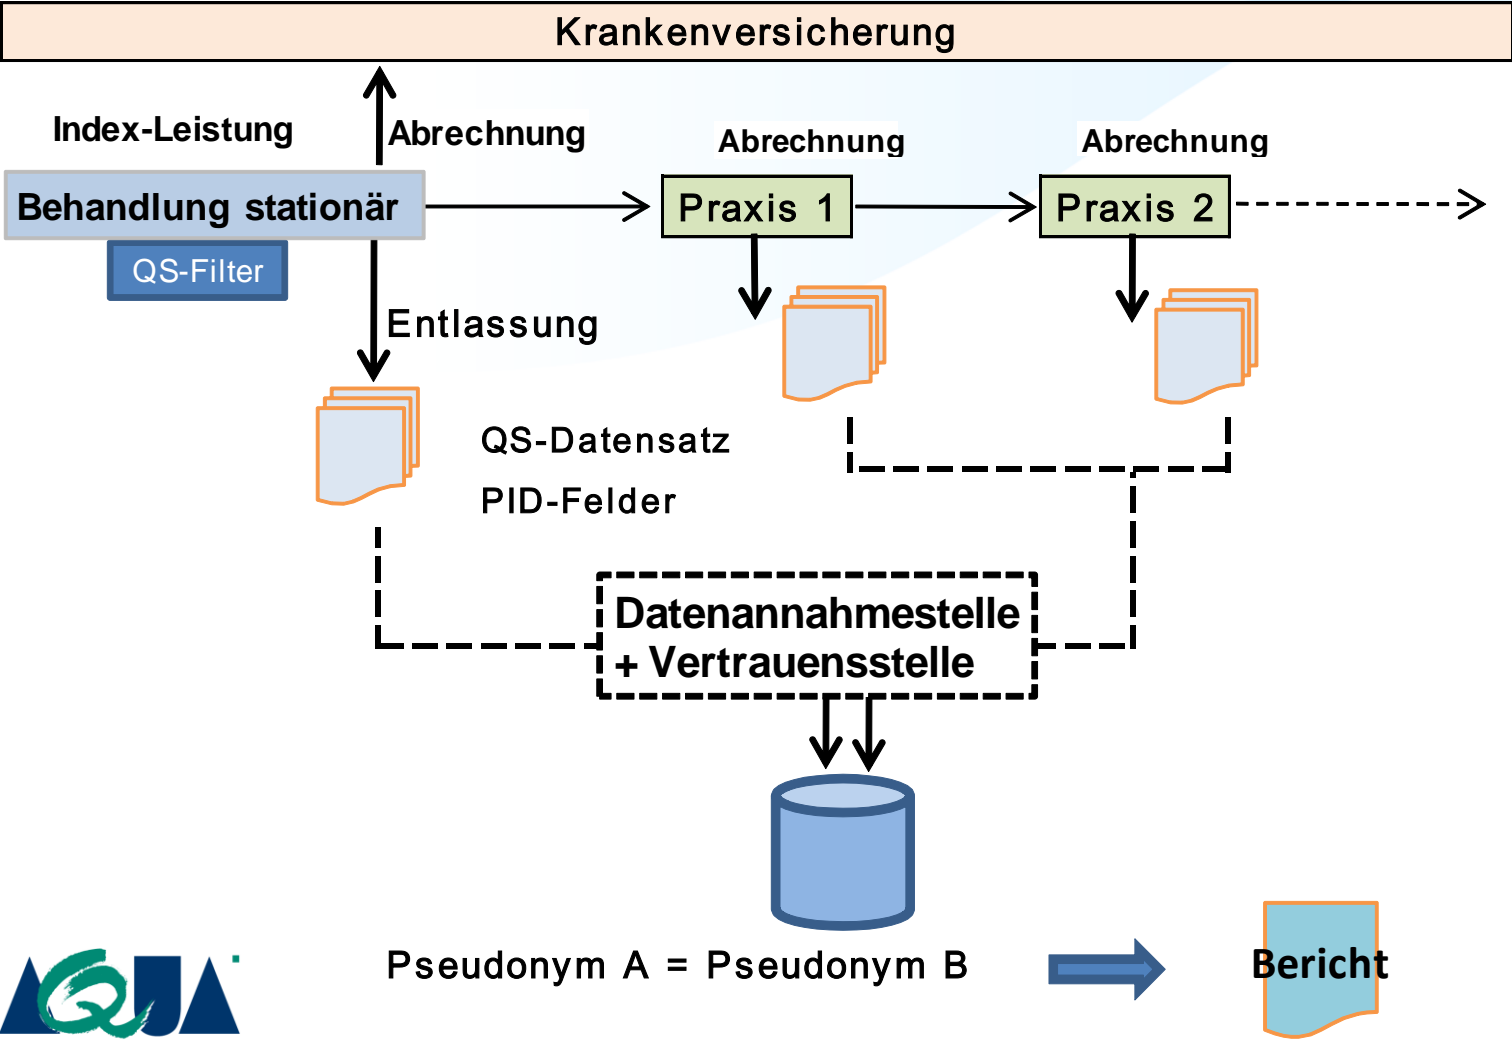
Krankenversicherung

Index-Leistung

Abrechnung

Abrechnung

Abrechnung

Behandlung stationär

QS-Filter

Praxis 1

Praxis 2

Entlassung

QS-Datensatz

PID-Felder

Datenannahmestelle + Vertrauensstelle

Pseudonym A = Pseudonym B

Bericht

AQUA